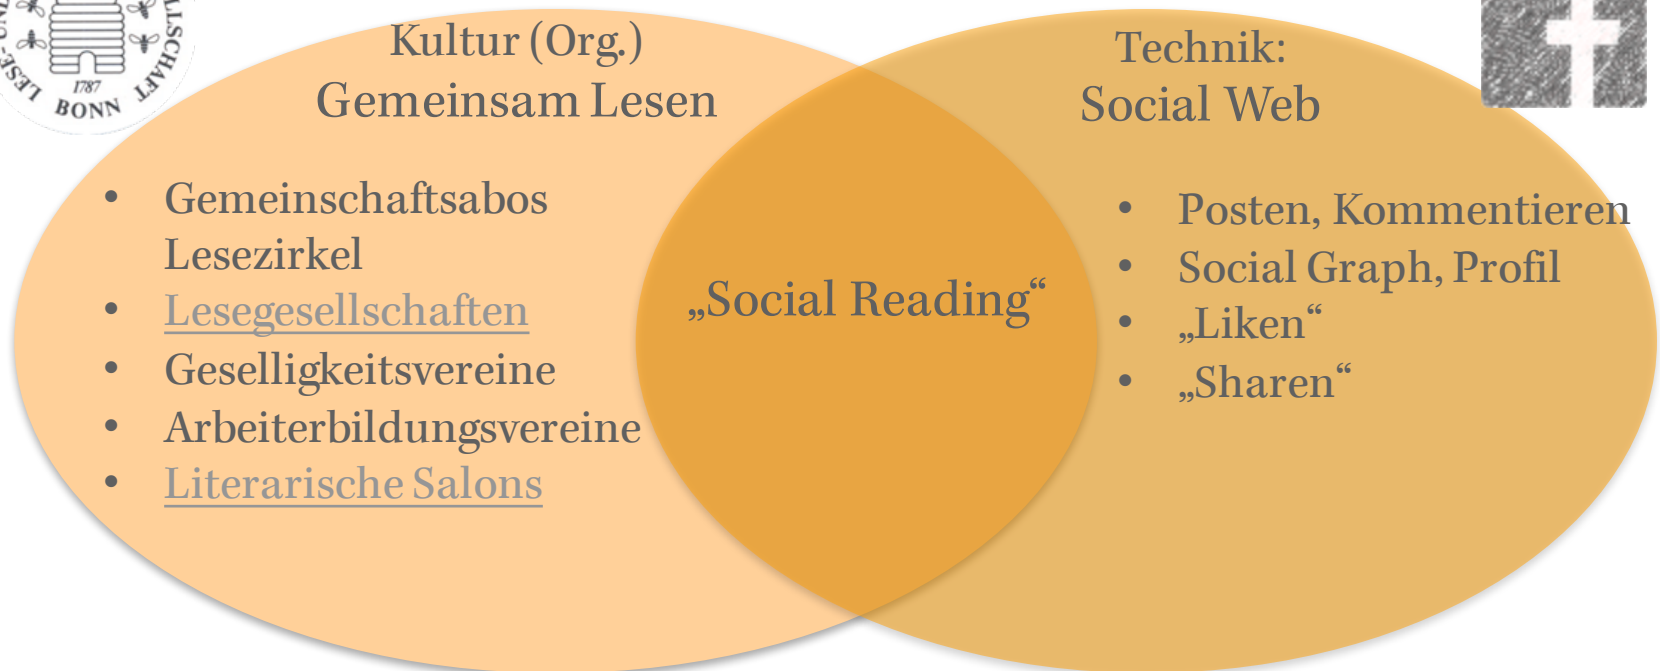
LESE- UND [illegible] GESELLSCHAFT 1787 BONN

Kultur (Org.)
Gemeinsam Lesen

- Gemeinschaftsabos Lesezirkel
- Lesegesellschaften
- Geselligkeitsvereine
- Arbeiterbildungsvereine
- Literarische Salons

„Social Reading“

Technik:
Social Web

- Posten, Kommentieren
- Social Graph, Profil
- „Liken“
- „Sharen“